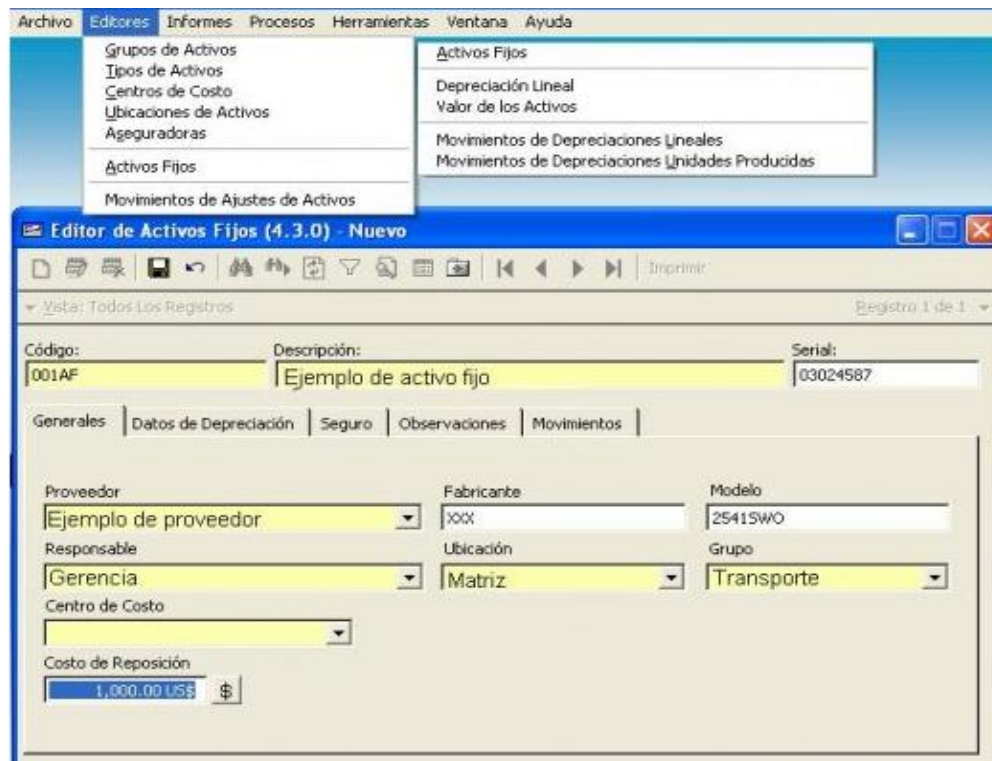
Archivo Editores Informes Procesos Herramientas Ventana Ayuda

Grupos de Activos
Tipos de Activos
Centros de Costo
Ubicaciones de Activos
Aseguradoras

Activos Fijos

Movimientos de Ajustes de Activos

Activos Fijos

Depreciación Lineal
Valor de los Activos

Movimientos de Depreciaciones Lineales
Movimientos de Depreciaciones Unidades Producidas

Editor de Activos Fijos (4.3.0) - Nuevo

Imprimir

Vista: Todos Los Registros

Registro 1 de 1

Código:
001AF

Descripción:
Ejemplo de activo fijo

Serial:
03024587

Generales | Datos de Depreciación | Seguro | Observaciones | Movimientos

Proveedor
Ejemplo de proveedor

Fabricante
XXX

Modelo
2541SWO

Responsable
Gerencia

Ubicación
Matriz

Grupo
Transporte

Centro de Costo

Costo de Reposición
1,000.00 US$ $